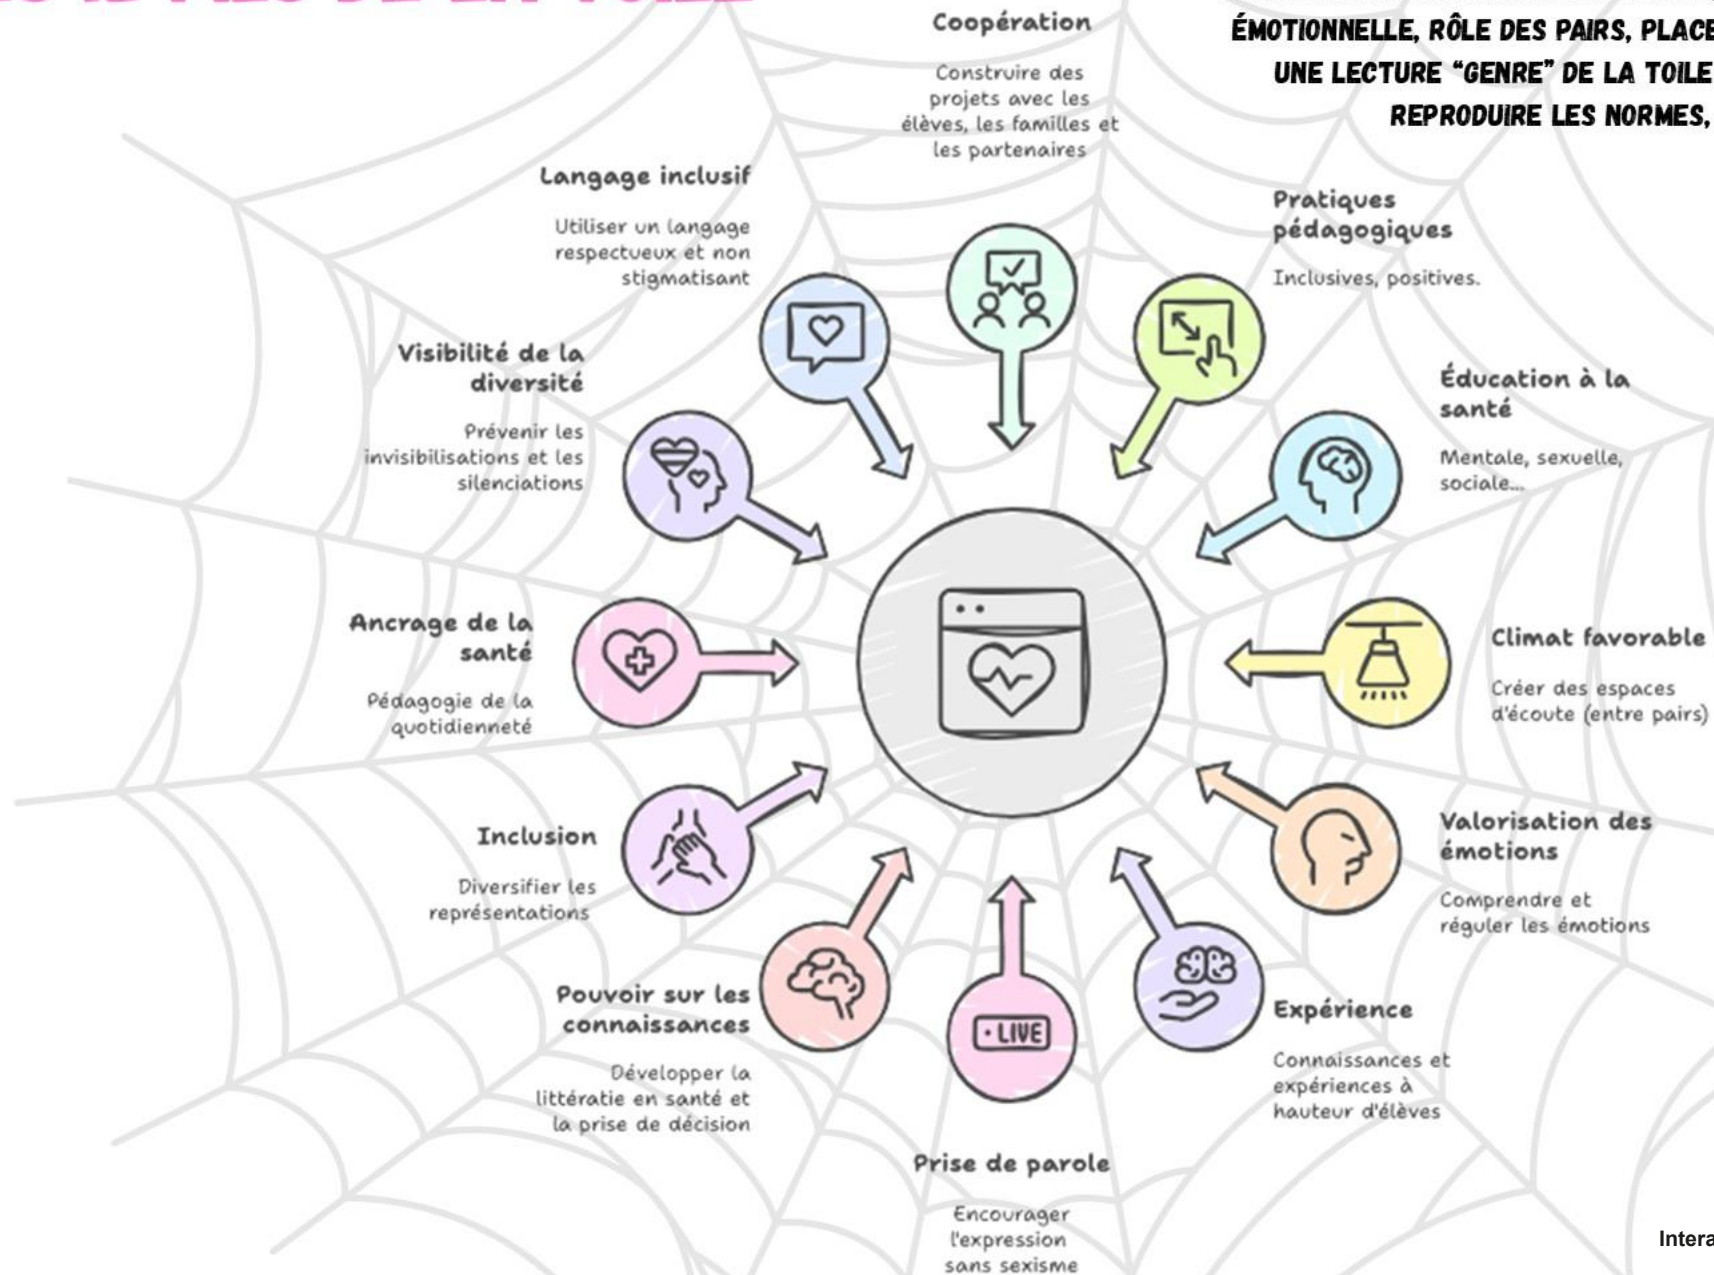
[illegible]

ÉMOTIONNELLE, RÔLE DES PAIRS, PLACE
UNE LECTURE "GENRE" DE LA TOILE
REPRODUIRE LES NORMES,

Coopération

Construire des projets avec les élèves, les familles et les partenaires

Langage inclusif

Utiliser un langage respectueux et non stigmatisant

Pratiques pédagogiques

Inclusives, positives.

Visibilité de la diversité

Prévenir les invisibilisations et les silenciations

Éducation à la santé

Mentale, sexuelle, sociale...

Ancrage de la santé

Pédagogie de la quotidienneté

Climat favorable

Créer des espaces d'écoute (entre pairs)

Inclusion

Diversifier les représentations

Valorisation des émotions

Comprendre et réguler les émotions

Pouvoir sur les connaissances

Développer la littératie en santé et la prise de décision

• LIVE

Expérience

Connaissances et expériences à hauteur d'élèves

Prise de parole

Encourager l'expression sans sexisme

Intera